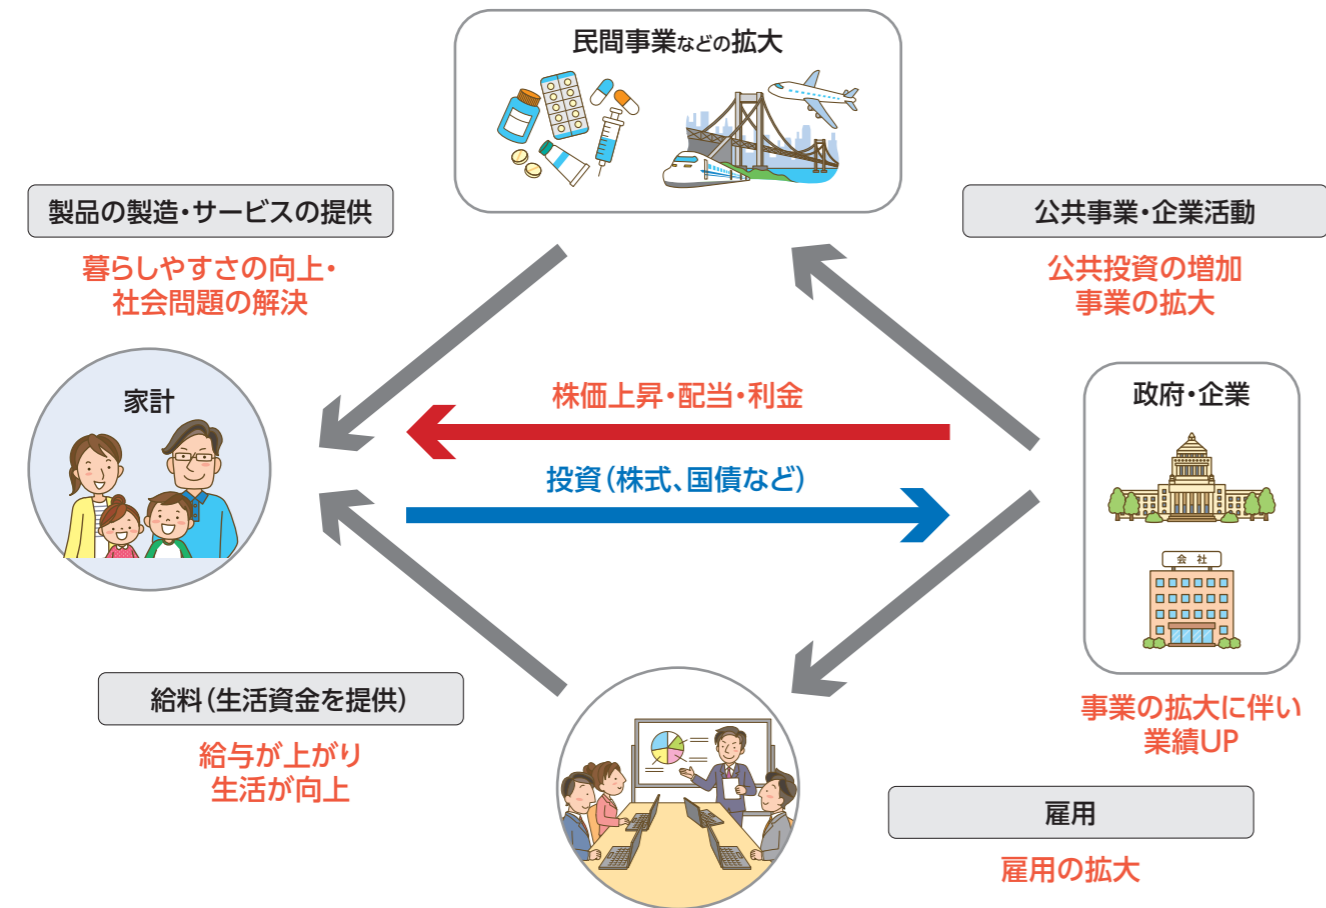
民間事業などの拡大

製品の製造・サービスの提供

暮らしやすさの向上・
社会問題の解決

公共事業・企業活動

公共投資の増加
事業の拡大

家計

株価上昇・配当・利金

投資（株式、国債など）

政府・企業

会社

給料（生活資金を提供）

給与が上がり
生活が向上

事業の拡大に伴い
業績UP

雇用

雇用の拡大